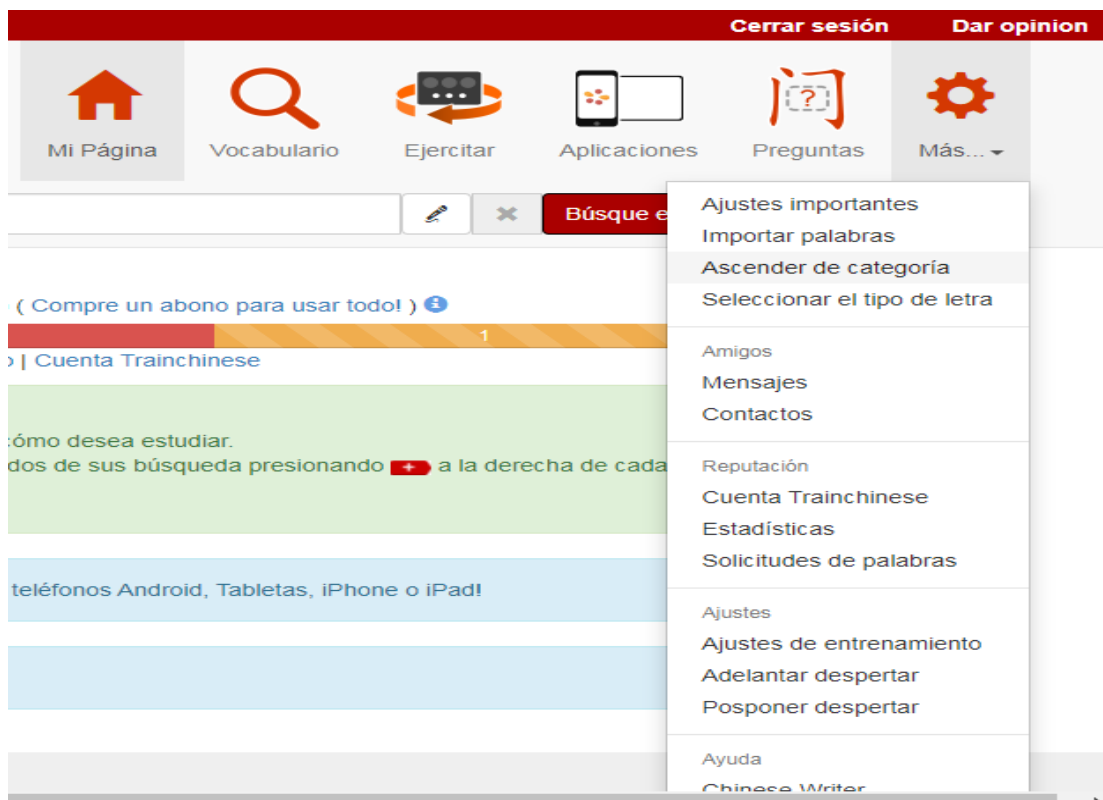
Cerrar sesión Dar opinion

Mi Página Vocabulario Ejercitar Aplicaciones 问 Preguntas Más...

Búsque e

( Compre un abono para usar todo! )

1

| Cuenta Trainchinese

cómo desea estudiar.
dos de sus búsqueda presionando a la derecha de cada

teléfonos Android, Tabletas, iPhone o iPad!

Ajustes importantes
Importar palabras
Ascender de categoría
Seleccionar el tipo de letra

Amigos
Mensajes
Contactos

Reputación
Cuenta Trainchinese
Estadísticas
Solicitudes de palabras

Ajustes
Ajustes de entrenamiento
Adelantar despertar
Posponer despertar

Ayuda
Chinese Writer